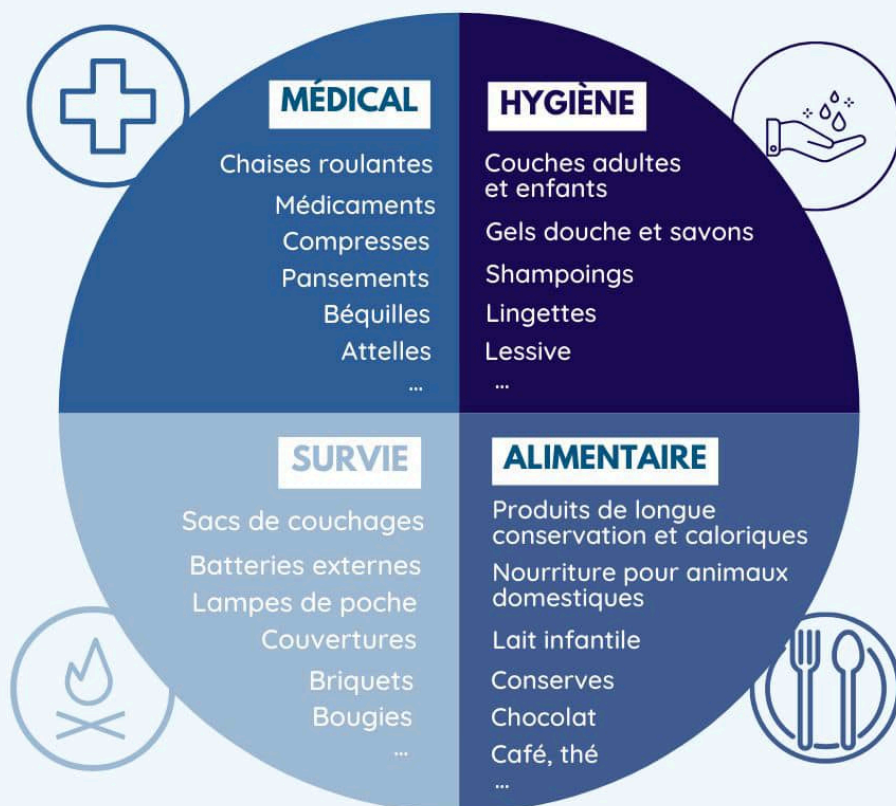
MÉDICAL

Chaises roulantes
Médicaments
Compresses
Pansement
Béquilles
Attelles
...

HYGIÈNE

Couches adultes et enfants
Gels douche et savons
Shampoings
Lingettes
Lessive
...

SURVIE

Sacs de couchages
Batteries externes
Lampes de poche
Couvertures
Briquets
Bougies
...

ALIMENTAIRE

Produits de longue conservation et caloriques
Nourriture pour animaux domestiques
Lait infantile
Conserves
Chocolat
Café, thé
...